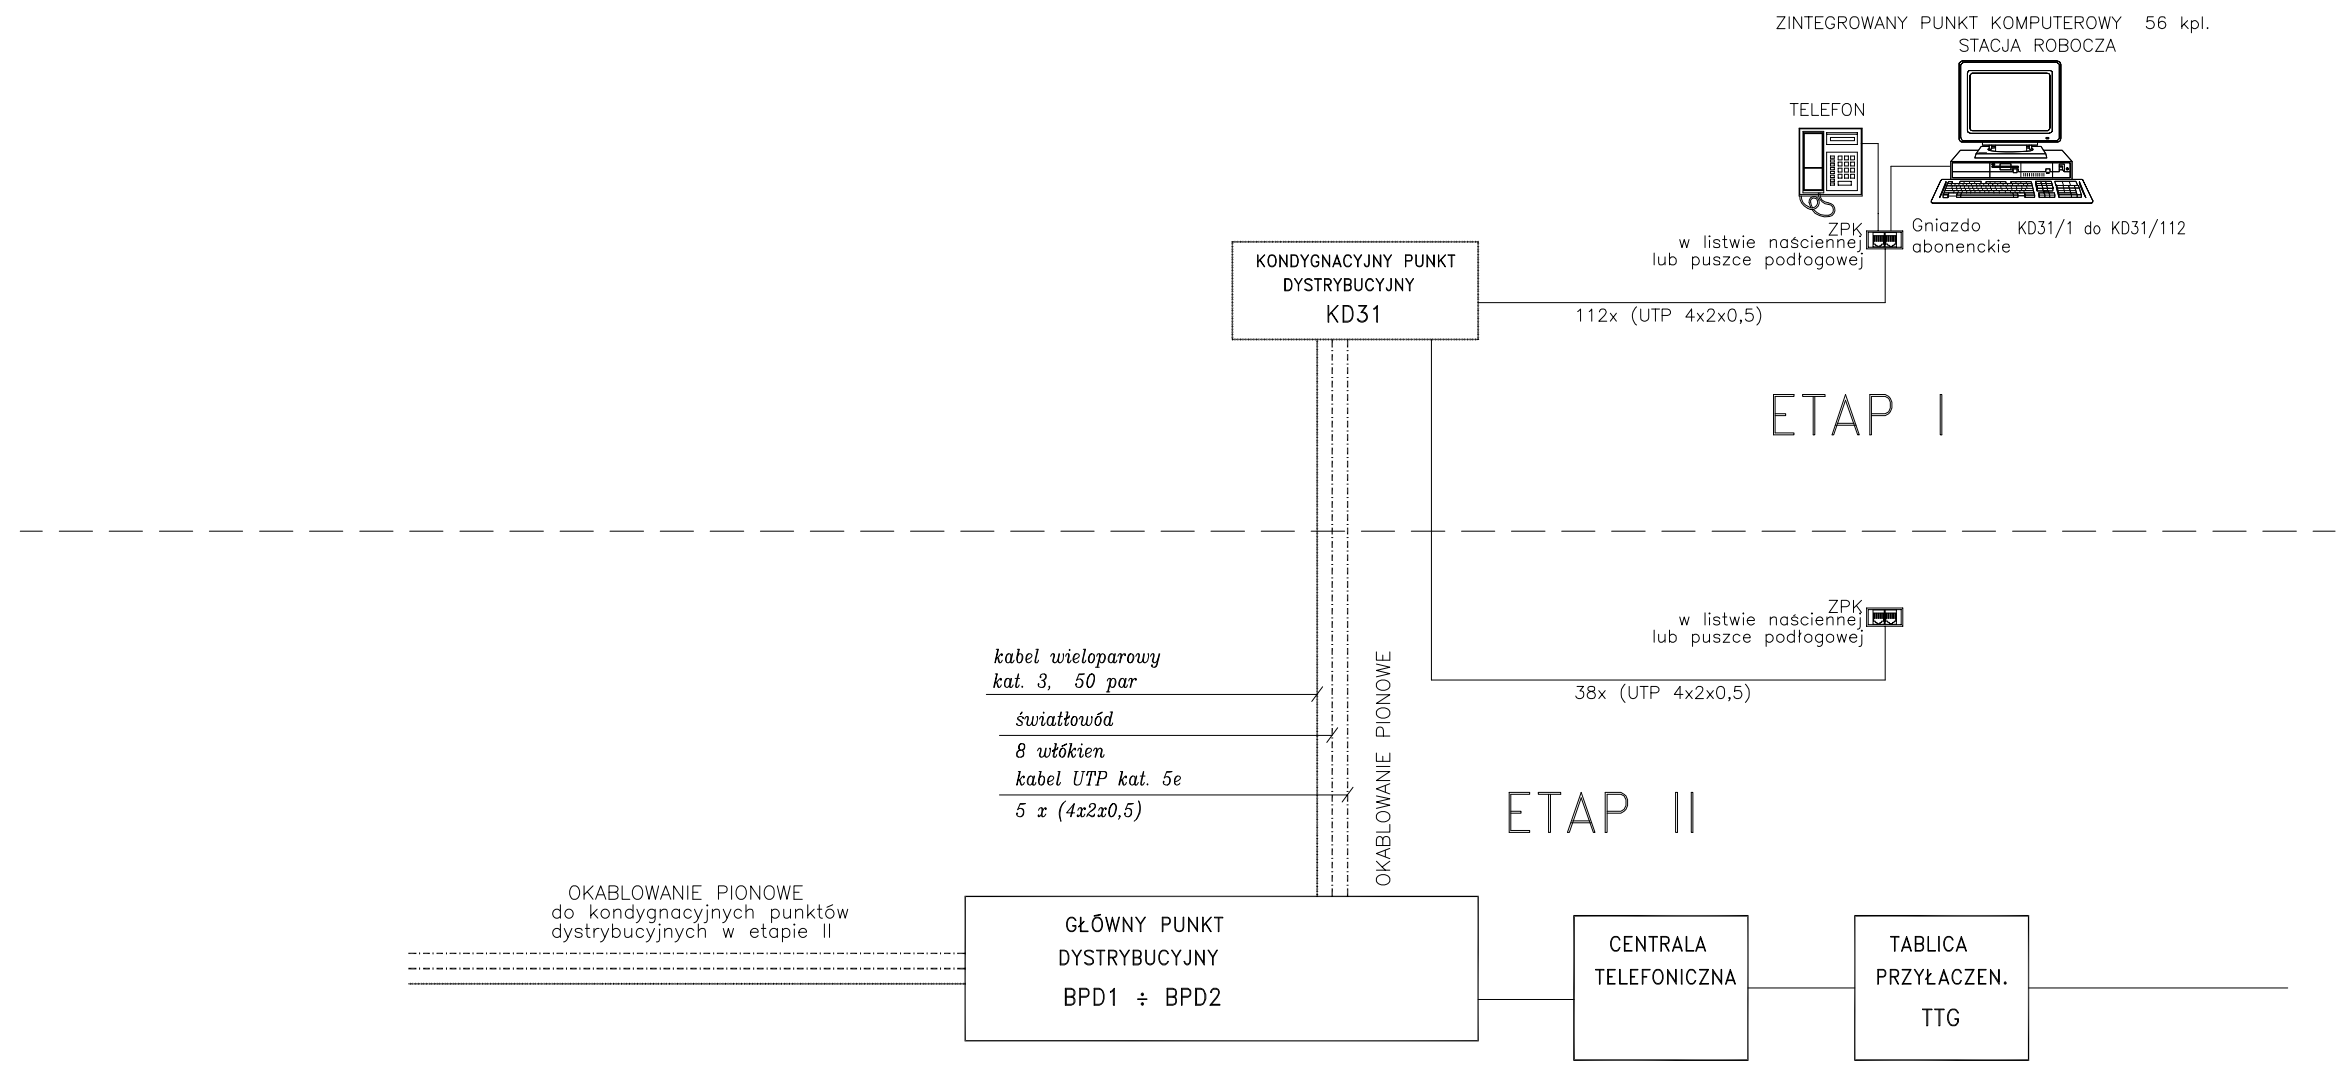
ZINTEGROWANY PUNKT KOMPUTEROWY 56 kpl.
STACJA ROBOCZA

TELEFON

ZPK
w listwie naściennej
lub puszce podłogowej

Gniazdo
abonenckie

KD31/1 do KD31/112

KONDYGNACYJNY PUNKT
DYSTRYBUCYJNY
KD31

112x (UTP 4x2x0,5)

ETAP I

ZPK
w listwie naściennej
lub puszce podłogowej

kabel wieloparowy
kat. 3, 50 par

światłowód
8 włókien

kabel UTP kat. 5e
5 x (4x2x0,5)

OKABLOWANIE PIONOWE

38x (UTP 4x2x0,5)

ETAP II

OKABLOWANIE PIONOWE
do kondygnacyjnych punktów
dystrybucyjnych w etapie II

GŁÓWNY PUNKT
DYSTRYBUCYJNY
BPD1 ÷ BPD2

CENTRALA
TELEFONICZNA

TABLICA
PRZYŁACZEN.
TTG